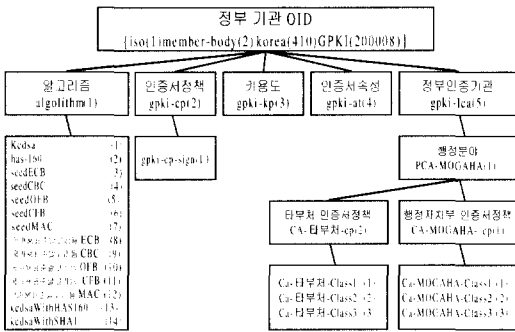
정부 기관 OID
{iso(1)member-body(2)korea(410)GPKI(200008)}

알고리즘
algorithm(1)

인증서정책
gpki-cp(2)

키용도
gpki-kp(3)

인증서속성
gpki-at(4)

정부인증기관
gpki-lca(5)

Kcdsa (1)
has-160 (2)
seedECB (3)
seedCBC (4)
seedOFB (5)
seedCFB (6)
seedMAC (7)
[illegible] ECB (8)
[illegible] CBC (9)
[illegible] OFB (10)
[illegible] CFB (11)
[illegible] MAC (12)
kcdsaWithHAS160 (13)
kcdsaWithSHA1 (14)

gpki-cp-sign(1)

행정분야
PCA-MOGAHA(1)

타부처 인증서정책
CA-타부처-cp(2)

행정자치부 인증서정책
CA-MOGAHA-cp(1)

Ca-타부처-Class1 (1)
Ca-타부처-Class2 (2)
Ca-타부처-Class3 (3)

Ca-MOGAHA-Class1 (1)
Ca-MOGAHA-Class2 (2)
Ca-MOGAHA-Class3 (3)